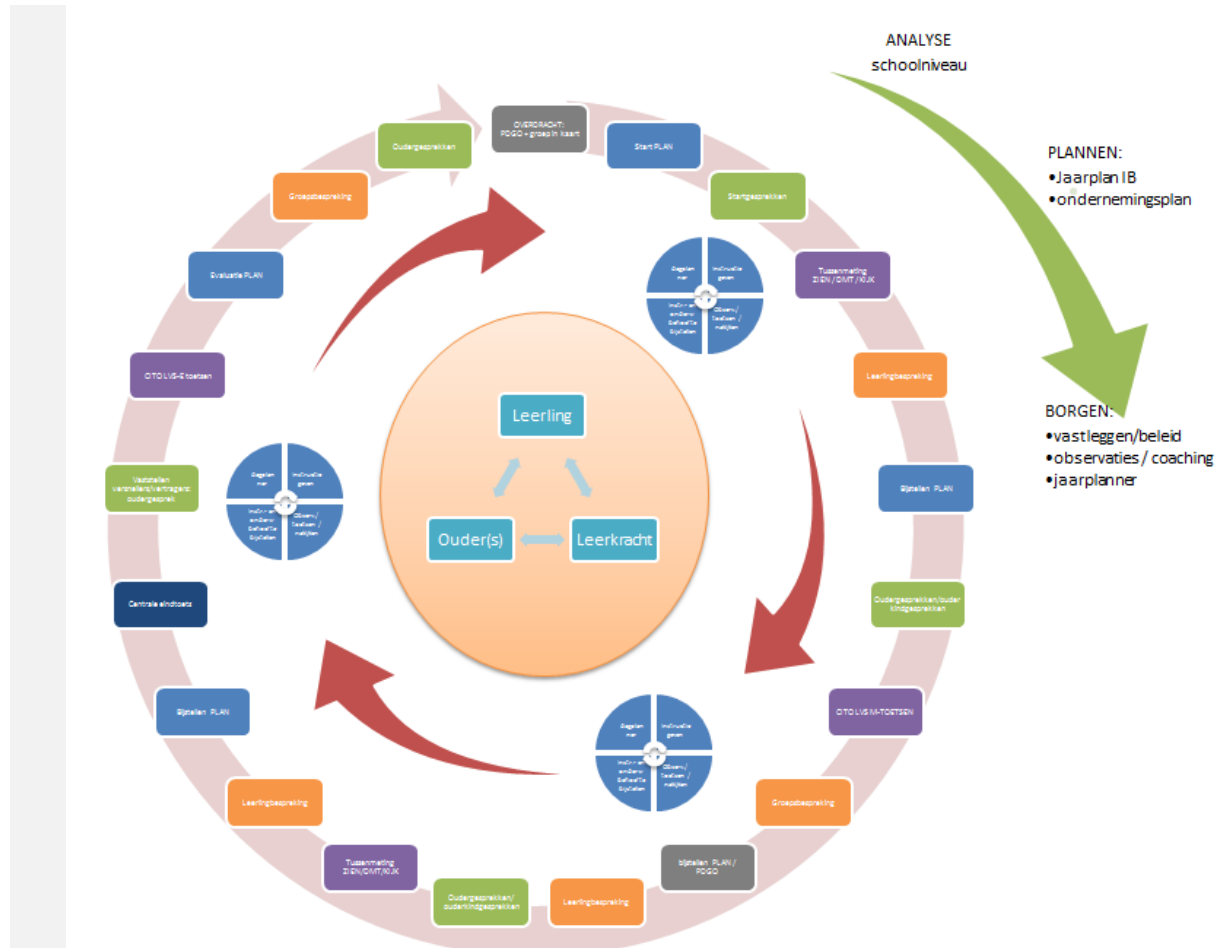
ANALYSE
schoolniveau

PLANNEN:
•Jaarplan IB
•ondernemingsplan

BORGEN:
•vastleggen/beleid
•observaties / coaching
•jaarplanner

OVERDRACHT: PDGO + groep in kaart

Start PLAN

Startgesprekken

Tussenmeting ZIEN / DMT / KIJK

Leerlingbespreking

Bijstellen PLAN

Oudergesprekken/ouder kindgesprekken

CITO LVS M-TOETSEN

Groepsbespreking

bijstellen PLAN / PDGO

Leerlingbespreking

Oudergesprekken/ ouderkindgesprekken

Tussenmeting ZIEN/DMT/KIJK

Leerlingbespreking

Bijstellen PLAN

Centrale eindtoets

Vaststellen versnellers/vertragers: oudergesprek

CITO LVS-E toetsen

Evaluatie PLAN

Groepsbespreking

Oudergesprekken

Gegevens
Instructie geven
Instructie en omgeving
Observeren / toetsen / maken

Gegevens
Instructie geven
Instructie en omgeving
Observeren / toetsen / maken

Gegevens
Instructie geven
Instructie en omgeving
Observeren / toetsen / maken

Leerling
Ouder(s)
Leerkracht